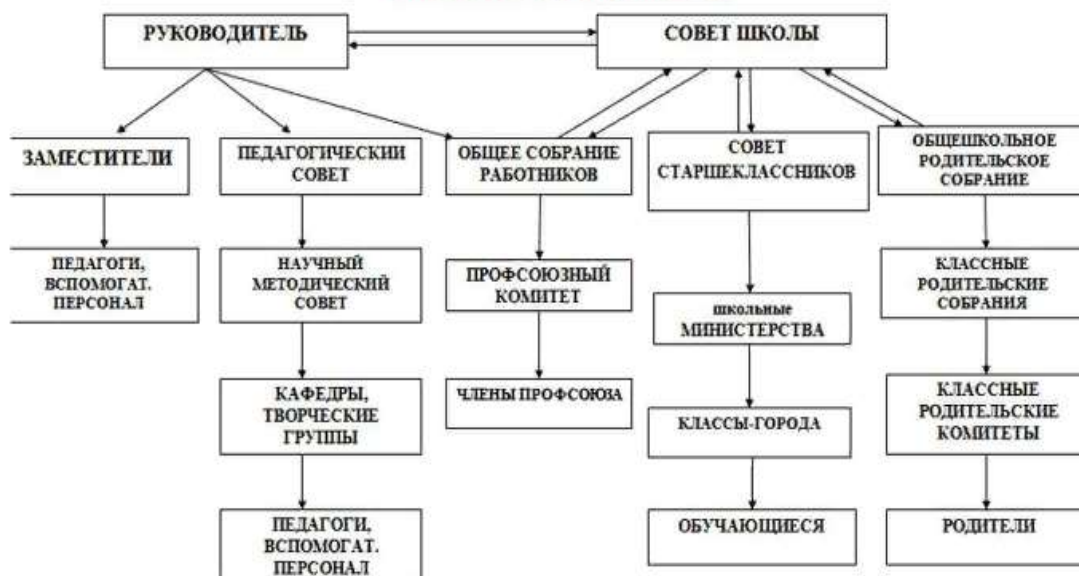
РУКОВОДИТЕЛЬ

СОВЕТ ШКОЛЫ

ЗАМЕСТИТЕЛИ

ПЕДАГОГИЧЕСКИИ СОВЕТ

ОБЩЕЕ СОБРАНИЕ РАБОТНИКОВ

СОВЕТ СТАРШЕКЛАССНИКОВ

ОБЩЕШКОЛЬНОЕ РОДИТЕЛЬСКОЕ СОБРАНИЕ

ПЕДАГОГИ, ВСПОМОГАТ. ПЕРСОНАЛ

НАУЧНЫЙ МЕТОДИЧЕСКИЙ СОВЕТ

ПРОФСОЮЗНЫЙ КОМИТЕТ

школьные МИНИСТЕРСТВА

КЛАССНЫЕ РОДИТЕЛЬСКИЕ СОБРАНИЯ

КАФЕДРЫ, ТВОРЧЕСКИЕ ГРУППЫ

ЧЛЕНЫ ПРОФСОЮЗА

КЛАССЫ-ГОРОДА

КЛАССНЫЕ РОДИТЕЛЬСКИЕ КОМИТЕТЫ

ПЕДАГОГИ, ВСПОМОГАТ. ПЕРСОНАЛ

ОБУЧАЮЩИЕСЯ

РОДИТЕЛИ